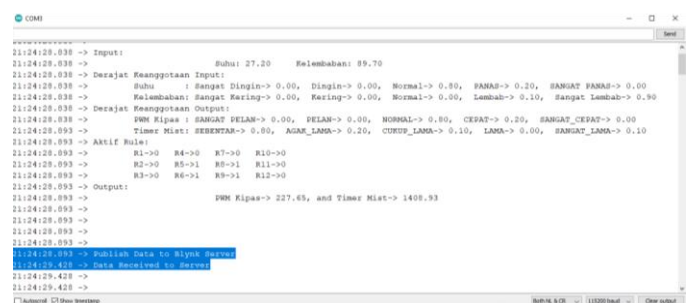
COM8

Send

21:24:28.038 -> Input:
21:24:28.038 -> Suhu: 27.20 Kelembaban: 89.70
21:24:28.038 -> Derajat Keanggotaan Input:
21:24:28.038 -> Suhu : Sangat Dingin-> 0.00, Dingin-> 0.00, Normal-> 0.80, PANAS-> 0.20, SANGAT PANAS-> 0.00
21:24:28.038 -> Kelembaban: Sangat Kering-> 0.00, Kering-> 0.00, Normal-> 0.00, Lembab-> 0.10, Sangat Lembab-> 0.90
21:24:28.038 -> Derajat Keanggotaan Output:
21:24:28.038 -> PWM Kipas : SANGAT PELAN-> 0.00, PELAN-> 0.00, NORMAL-> 0.80, CEPAT-> 0.20, SANGAT_CEPAT-> 0.00
21:24:28.093 -> Timer Mist: SEBENTAR-> 0.00, AGAK_LAMA-> 0.20, CUKUP_LAMA-> 0.10, LAMA-> 0.00, SANGAT_LAMA-> 0.10
21:24:28.093 -> Aktif Rule:
21:24:28.093 -> R1->0 R4->0 R7->0 R10->0
21:24:28.093 -> R2->0 R5->1 R8->1 R11->0
21:24:28.093 -> R3->0 R6->1 R9->1 R12->0
21:24:28.093 -> Output:
21:24:28.093 -> PWM Kipas-> 227.65, and Timer Mist-> 1408.93
21:24:28.093 ->
21:24:28.093 ->
21:24:28.093 ->
21:24:28.093 ->
21:24:28.093 -> Publish Data to Blynk Server
21:24:29.428 -> Data Received to Server
21:24:29.428 ->
21:24:29.428 ->

Autoscroll Show timestamp Both NL & CR 115200 baud Clear output